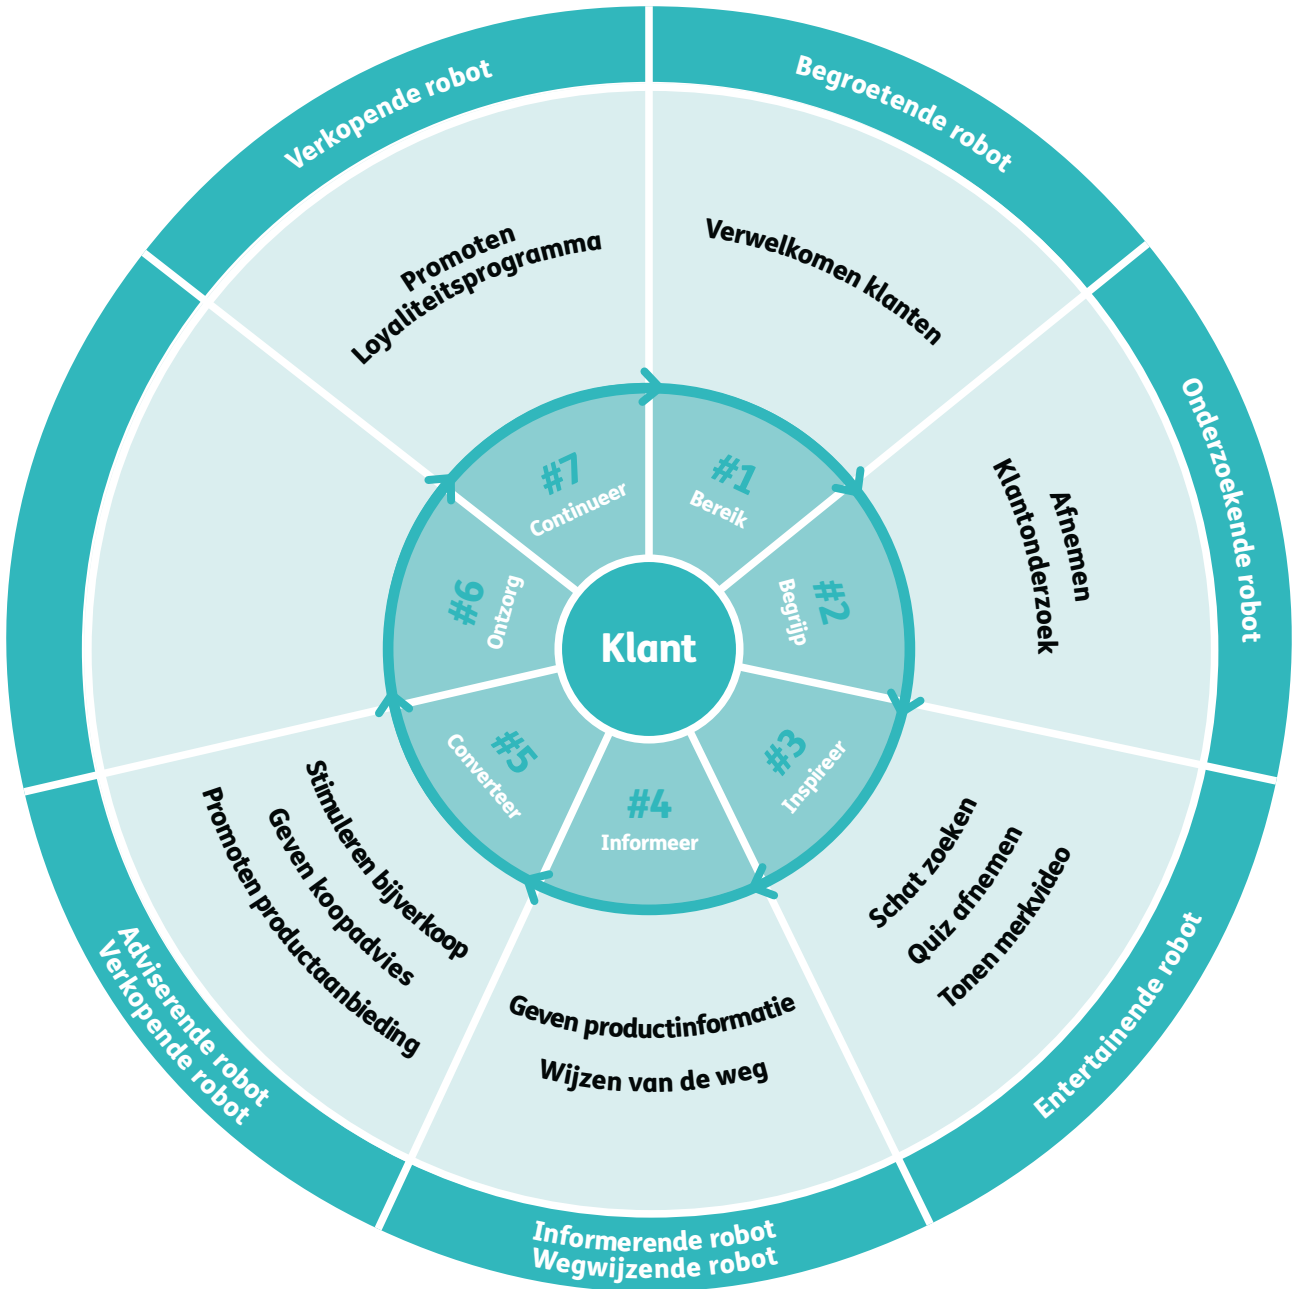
Klant

#1
Bereik

#2
Begrijp

#3
Inspireer

#4
Informeer

#5
Converteer

#6
Ontzorg

#7
Continueer

Begroetende robot

Verwelkomen klanten

Onderzoekende robot

Afnemen
Klantonderzoek

Entertainende robot

Schat zoeken
Quiz afnemen
Tonen merkvideo

Informerende robot
Wegwijzende robot

Geven productinformatie

Wijzen van de weg

Adviserende robot
Verkopende robot

Stimuleren bijverkoop
Geven koopadvies
Promoten productaanbieding

Verkopende robot

Promoten
Loyaliteitsprogramma